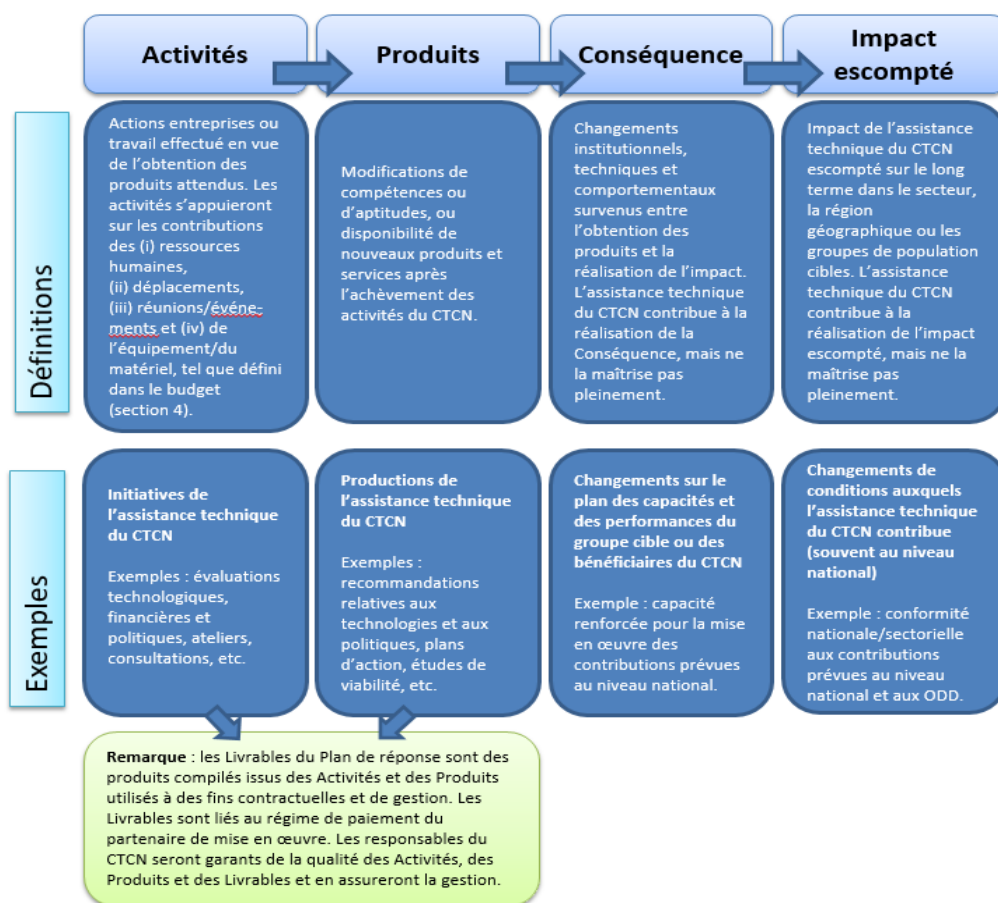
Activités

Produits

Conséquence

Impact escompté

Définitions

Actions entreprises ou travail effectué en vue de l'obtention des produits attendus. Les activités s'appuieront sur les contributions des (i) ressources humaines, (ii) déplacements, (iii) réunions/événements et (iv) de l'équipement/du matériel, tel que défini dans le budget (section 4).

Modifications de compétences ou d'aptitudes, ou disponibilité de nouveaux produits et services après l'achèvement des activités du CTCN.

Changements institutionnels, techniques et comportementaux survenus entre l'obtention des produits et la réalisation de l'impact. L'assistance technique du CTCN contribue à la réalisation de la Conséquence, mais ne la maîtrise pas pleinement.

Impact de l'assistance technique du CTCN escompté sur le long terme dans le secteur, la région géographique ou les groupes de population cibles. L'assistance technique du CTCN contribue à la réalisation de l'impact escompté, mais ne la maîtrise pas pleinement.

Exemples

Initiatives de l'assistance technique du CTCN

Exemples : évaluations technologiques, financières et politiques, ateliers, consultations, etc.

Productions de l'assistance technique du CTCN

Exemples : recommandations relatives aux technologies et aux politiques, plans d'action, études de viabilité, etc.

Changements sur le plan des capacités et des performances du groupe cible ou des bénéficiaires du CTCN

Exemple : capacité renforcée pour la mise en œuvre des contributions prévues au niveau national.

Changements de conditions auxquels l'assistance technique du CTCN contribue (souvent au niveau national)

Exemple : conformité nationale/sectorielle aux contributions prévues au niveau national et aux ODD.

Remarque : les Livrables du Plan de réponse sont des produits compilés issus des Activités et des Produits utilisés à des fins contractuelles et de gestion. Les Livrables sont liés au régime de paiement du partenaire de mise en œuvre. Les responsables du CTCN seront garants de la qualité des Activités, des Produits et des Livrables et en assureront la gestion.